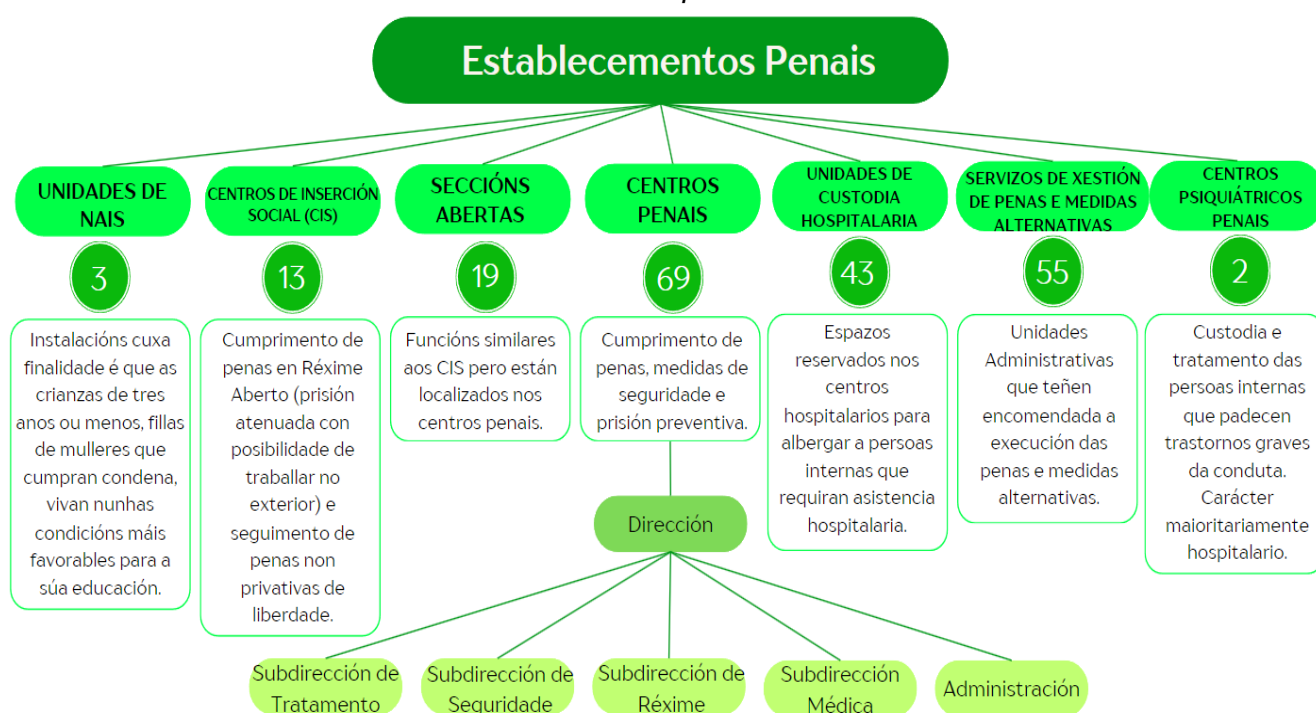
Establecementos Penais

UNIDADES DE NAIS

3

Instalacións cuxa finalidade é que as crianzas de tres anos ou menos, fillas de mulleres que cumpran condena, vivan nunhas condicións máis favorables para a súa educación.

CENTROS DE INSERCIÓN SOCIAL (CIS)

13

Cumprimento de penas en Réxime Aberto (prisión atenuada con posibilidade de traballar no exterior) e seguimento de penas non privativas de liberdade.

SECCIÓNS ABERTAS

19

Funcións similares aos CIS pero están localizados nos centros penais.

CENTROS PENAIS

69

Cumprimento de penas, medidas de seguridade e prisión preventiva.

Dirección

Subdirección de Tratamento

Subdirección de Seguridade

Subdirección de Réxime

Subdirección Médica

Administración

UNIDADES DE CUSTODIA HOSPITALARIA

43

Espazos reservados nos centros hospitalarios para albergar a persoas internas que requiran asistencia hospitalaria.

SERVIZOS DE XESTIÓN DE PENAS E MEDIDAS ALTERNATIVAS

55

Unidades Administrativas que teñen encomendada a execución das penas e medidas alternativas.

CENTROS PSIQUIÁTRICOS PENAIS

2

Custodia e tratamento das persoas internas que padecen trastornos graves da conduta. Carácter maioritariamente hospitalario.